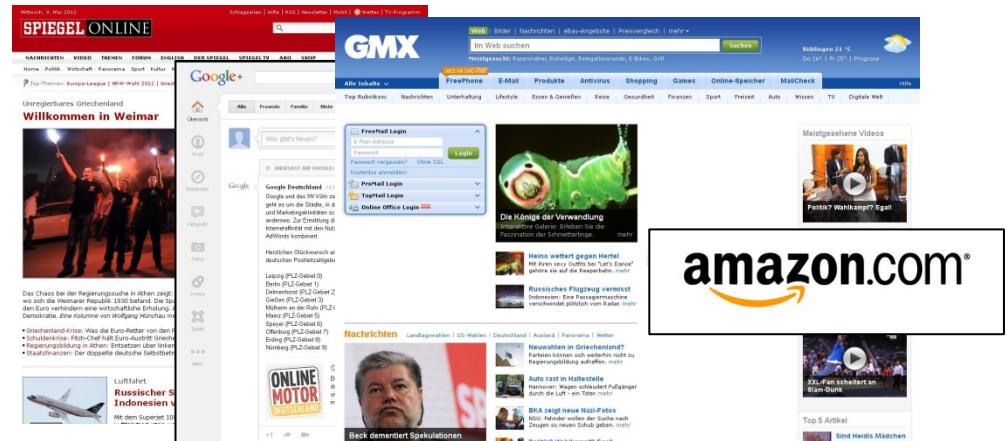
Mittwoch, 9. Mai 2012

Schlagzeilen | Hilfe | RSS | Newsletter | Mobil | Wetter | TV-Programm

SPIEGEL ONLINE

NACHRICHTEN VIDEO THEMEN FORUM ENGLISH DER SPIEGEL SPIEGEL TV ABO SHOP

Home Politik Wirtschaft Panorama Sport Kultur

Top-Themen: Europa-Liga | NRW-Wahl 2012

Unregierbares Griechenland

Willkommen in Weimar

Das Chaos bei der Regierungssuche in Athen zeigt, wo sich die Weimarer Republik 1930 befand. Die den Euro verhindern eine wirtschaftliche Erholung. Demokratie. Eine Kolumne von Wolfgang Münchau

Griechenland-Krise: Was die Euro-Retter von
Schuldenkrise: Fitch-Chef hält Euro-Austritt
Regierungsbildung in Athen: Entsetzen über
Staatsfinanzen: Der doppelte deutsche Selbstbetrug

Luftfahrt

Russischer S
Indonesien v

Mit dem Superjet 100

Google+

Übersicht

Profil

Entdecken

Hangouts

Fotos

Kreise

Spiele

Mehr

Alle Freunde Familie Bekannte

Was gibt's Neues?

ANGESAGT AUF GOOGLE+

Google Deutschland

Google und das hat Köln gerade, geht es um die Städte, in denen und Marketingaktivitäten andersw. Zur Ermittlung der Internetaffinität mit den Nutzern AdWords kombiniert.

Herzlichen Glückwunsch an deutschen Postleitzahlgebieten

Leipzig (PLZ-Gebiet 0)
Berlin (PLZ-Gebiet 1)
Delmenhorst (PLZ-Gebiet 2)
Gießen (PLZ-Gebiet 3)
Mülheim an der Ruhr (PLZ-Gebiet 4)
Mainz (PLZ-Gebiet 5)
Speyer (PLZ-Gebiet 6)
Offenburg (PLZ-Gebiet 7)
Erding (PLZ-Gebiet 8)
Nürnberg (PLZ-Gebiet 9)

ONLINE MOTOR DEUTSCHLAND

+1

GMX

Web | Bilder | Nachrichten | eBay-Angebote | Preisvergleich | mehr

Im Web suchen

Suchen

Meistgesucht: Rasenmäher, Eisheilige, Relegationsrunde, E-Bikes, Grill

Böblingen 21 °C
Do 26° | Fr 25° | Prognose

Alle Inhalte

FreePhone E-Mail Produkte Antivirus Shopping Games Online-Speicher MailCheck

Hilfe

Top Rubriken: Nachrichten Unterhaltung Lifestyle Essen & Genießen Reise Gesundheit Finanzen Sport Freizeit Auto Wissen TV Digitale Welt

FreeMail Login

E-Mail-Adresse

Passwort

Login

Passwort vergessen? Ohne SSL

Kostenlos anmelden!

ProMail Login

TopMail Login

Online Office Login

Die Könige der Verwandlung

Interaktive Galerie: Erleben Sie die Faszination der Schmetterlinge. mehr

Heino wettert gegen Hertel

Mit ihren sexy Outfits bei "Let's Dance" gehöre sie auf die Reeperbahn. mehr

Russisches Flugzeug vermisst

Indonesien: Eine Passagiermaschine verschwindet plötzlich vom Radar. mehr

Nachrichten

Landtagswahlen | US-Wahlen | Deutschland | Ausland | Panorama | Wetter

Neuwahlen in Griechenland?

Parteien können sich weiterhin nicht zu Regierungsbildung aufraffen. mehr

Auto rast in Haltestelle

Hannover: Wagen schleudert Fußgänger durch die Luft - ein Toter. mehr

BKA zeigt neue Nazi-Fotos

NSU: Fahnder wollen die Suche nach Zeugen so neuen Schub geben. mehr

Beck dementiert Spekulationen

Meistgesehene Videos

Politik? Wahlkampf? Egal!

XXL-Fan scheitert an Slam-Dunk

Top 5 Artikel

Sind Heidis Mädchen

amazon.com